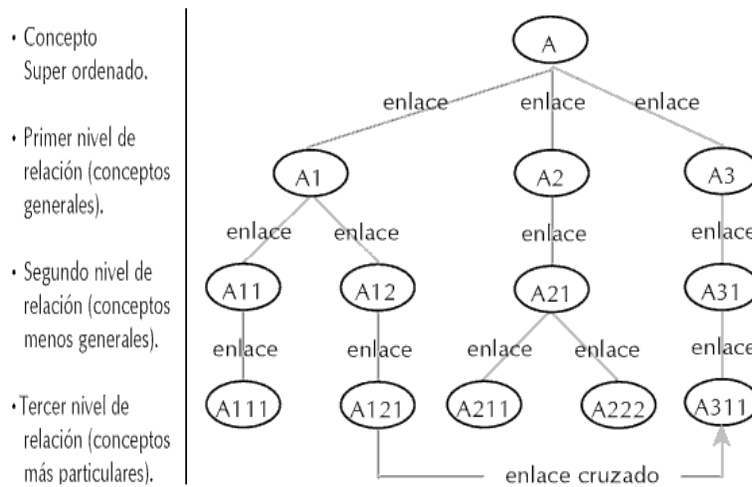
• Concepto Super ordenado.

• Primer nivel de relación (conceptos generales).

• Segundo nivel de relación (conceptos menos generales).

• Tercer nivel de relación (conceptos más particulares).

A

enlace enlace enlace

A1 A2 A3

enlace enlace enlace enlace

A11 A12 A21 A31

enlace enlace enlace enlace enlace

A111 A121 A211 A222 A311

enlace cruzado